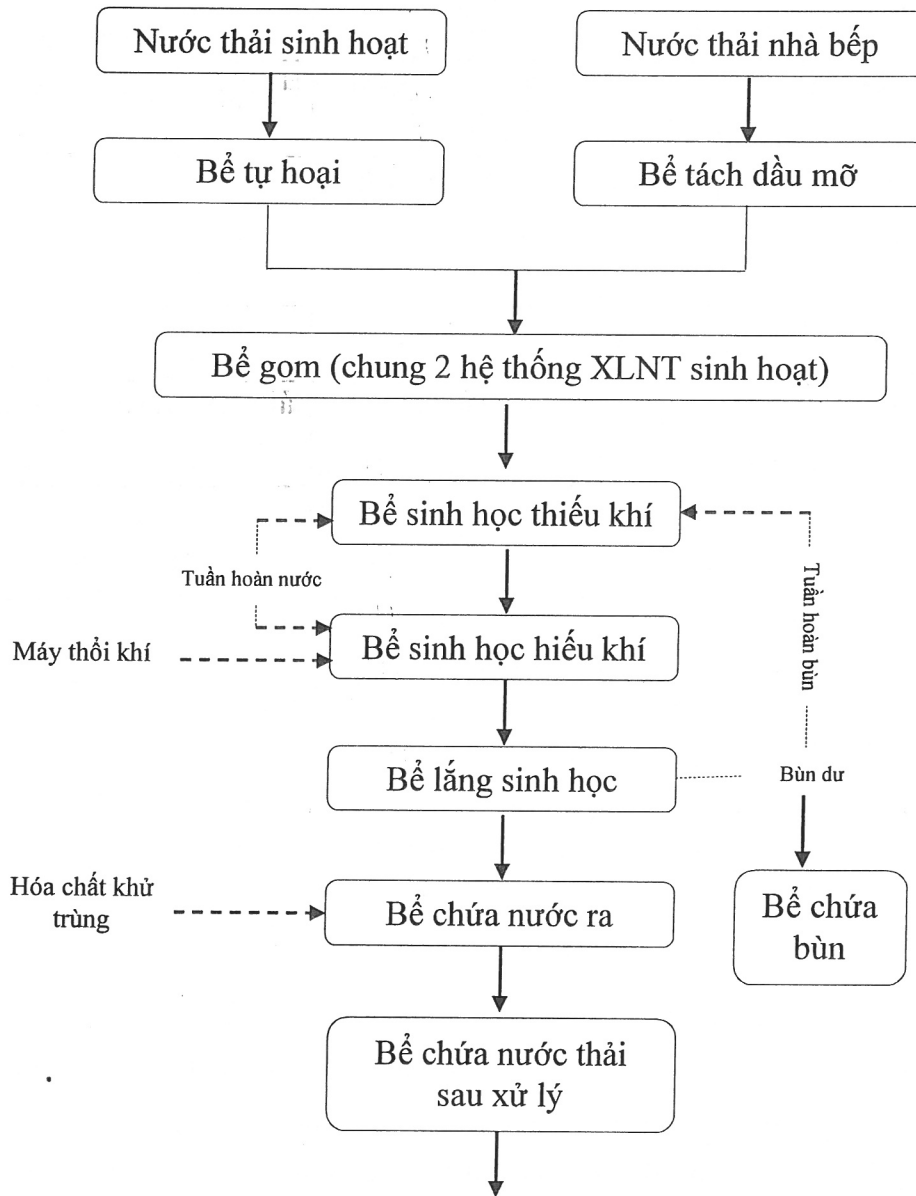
Nước thải sinh hoạt

Nước thải nhà bếp

Bể tự hoại

Bể tách dầu mỡ

Bể gom (chung 2 hệ thống XLNT sinh hoạt)

Bể sinh học thiếu khí

Tuần hoàn nước

Tuần hoàn bùn

Máy thổi khí

Bể sinh học hiếu khí

Bể lắng sinh học

Bùn dư

Hóa chất khử trùng

Bể chứa nước ra

Bể chứa bùn

Bể chứa nước thải sau xử lý